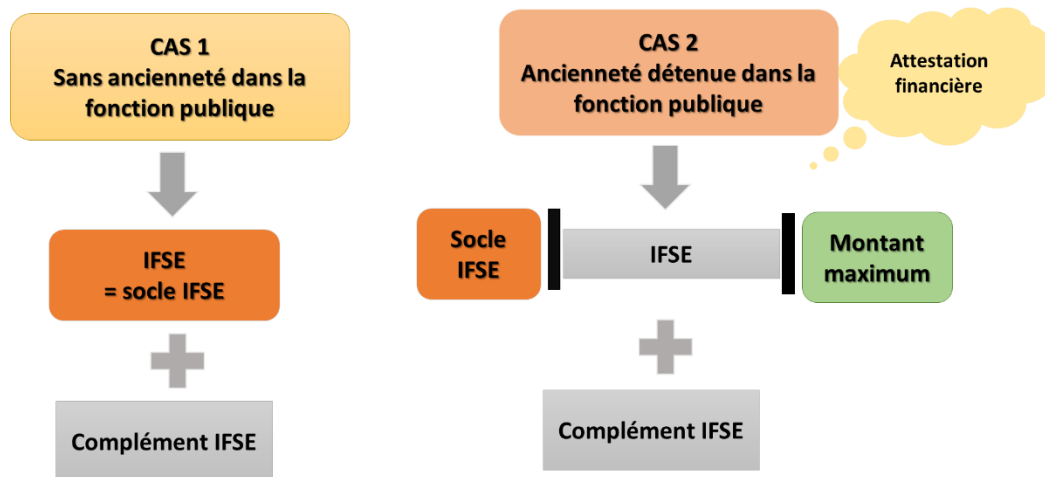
CAS 1
Sans ancienneté dans la fonction publique

IFSE
= socle IFSE

Complément IFSE

CAS 2
Ancienneté détenue dans la fonction publique

Attestation financière

Socle IFSE

IFSE

Montant maximum

Complément IFSE